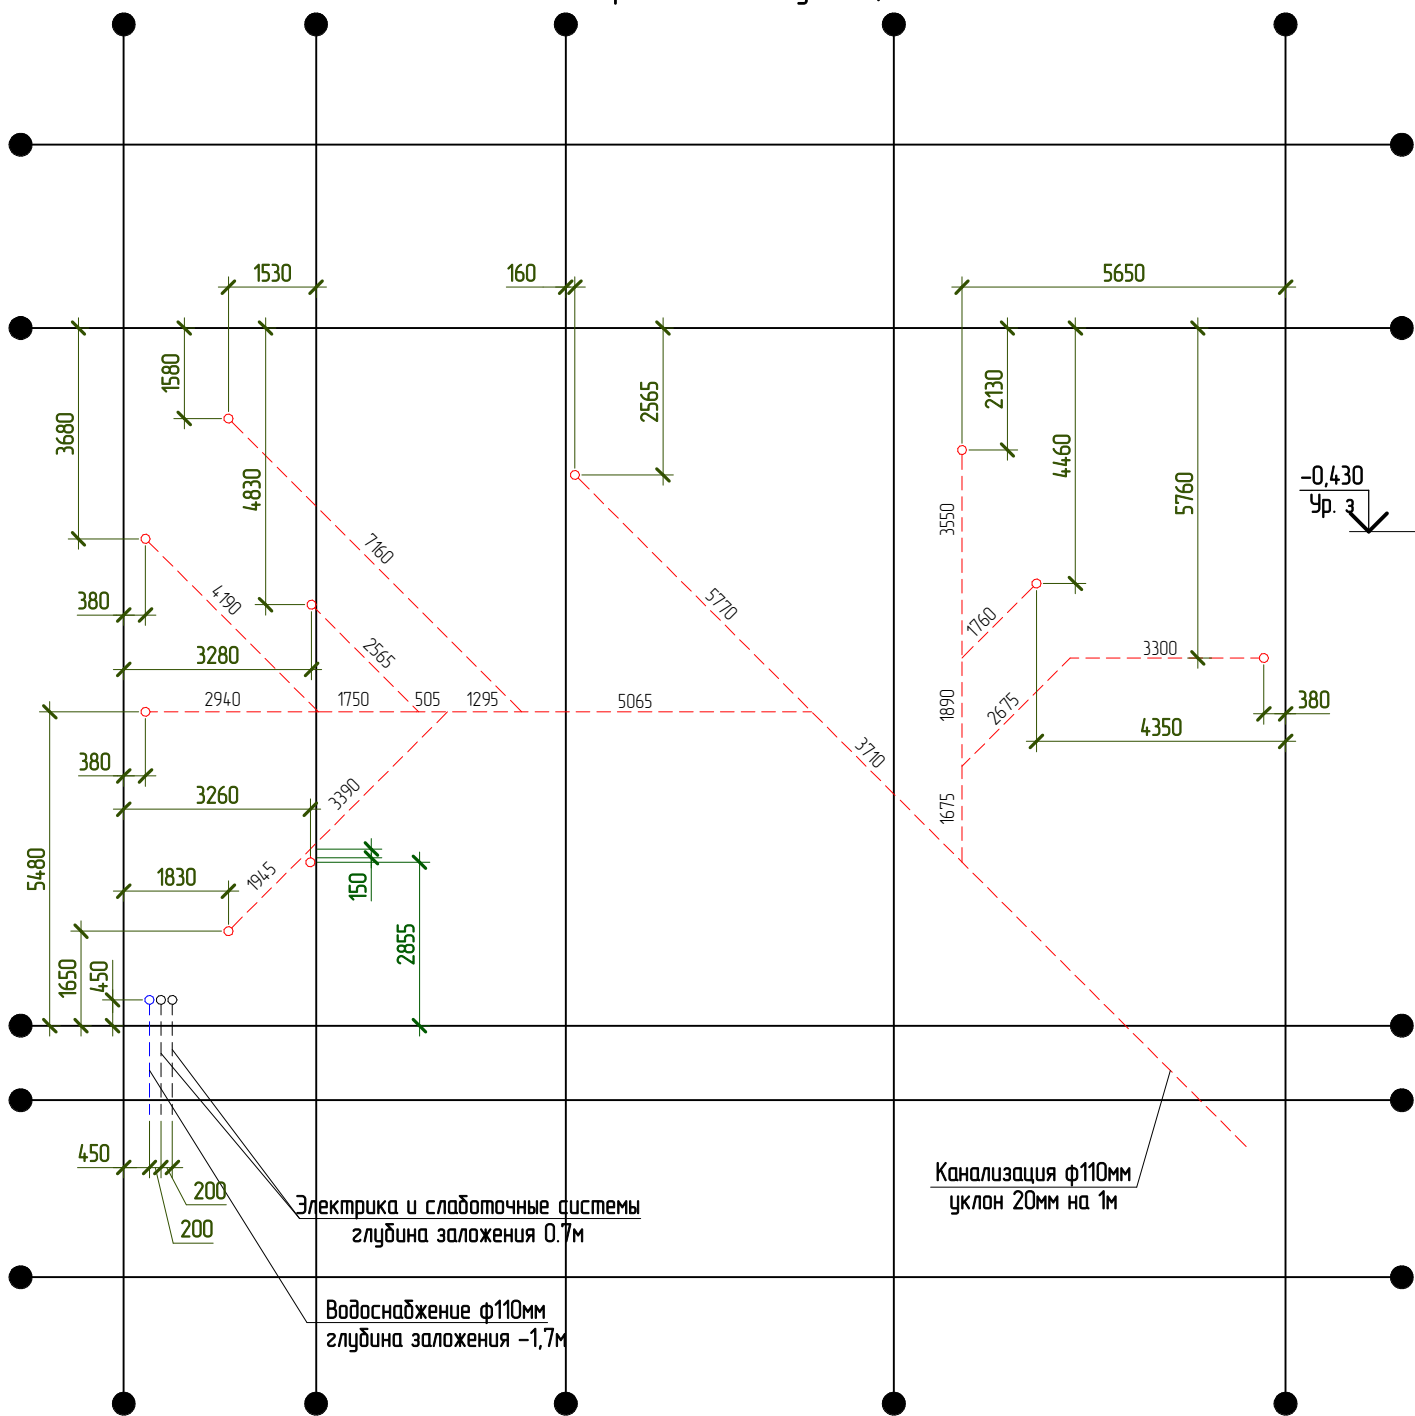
1530
160
5650
1580
3680
4830
2565
2130
4460
5760
3550
-0,430
Ур. 3
7160
5770
4190
380
2565
1760
3300
380
3280
2940
1750
505
1295
5065
1890
2675
4350
380
3390
3710
3260
1675
150
5480
1830
1945
2855
1650
450
450
200
200
Электрика и слаботочные системы
глубина заложения 0.7м
Водоснабжение ф110мм
глубина заложения -1,7м
Канализация ф110мм
уклон 20мм на 1м